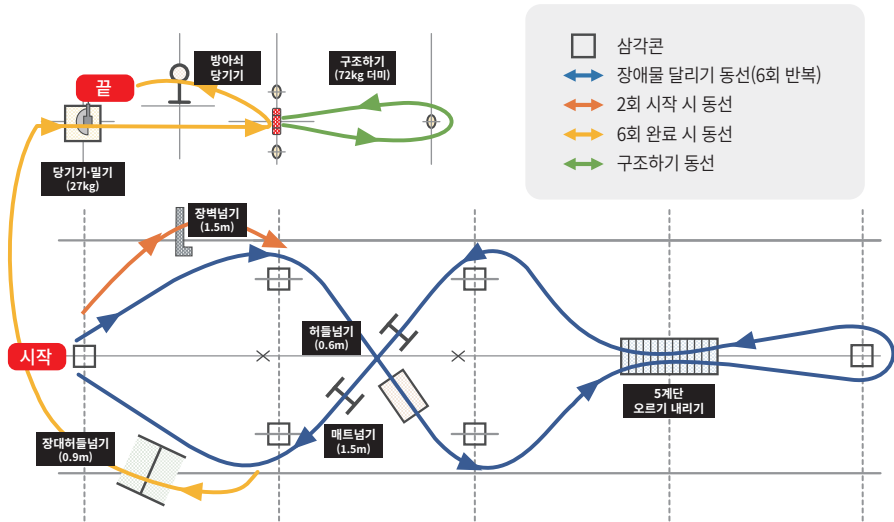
삼각콘
장애물 달리기 동선(6회 반복)
2회 시작 시 동선
6회 완료 시 동선
구조하기 동선

끝
방아쇠 당기기
구조하기 (72kg 더미)
당기기·밀기 (27kg)
장벽넘기 (1.5m)
시작
허들넘기 (0.6m)
매트넘기 (1.5m)
장대허들넘기 (0.9m)
5계단 오르기 내리기